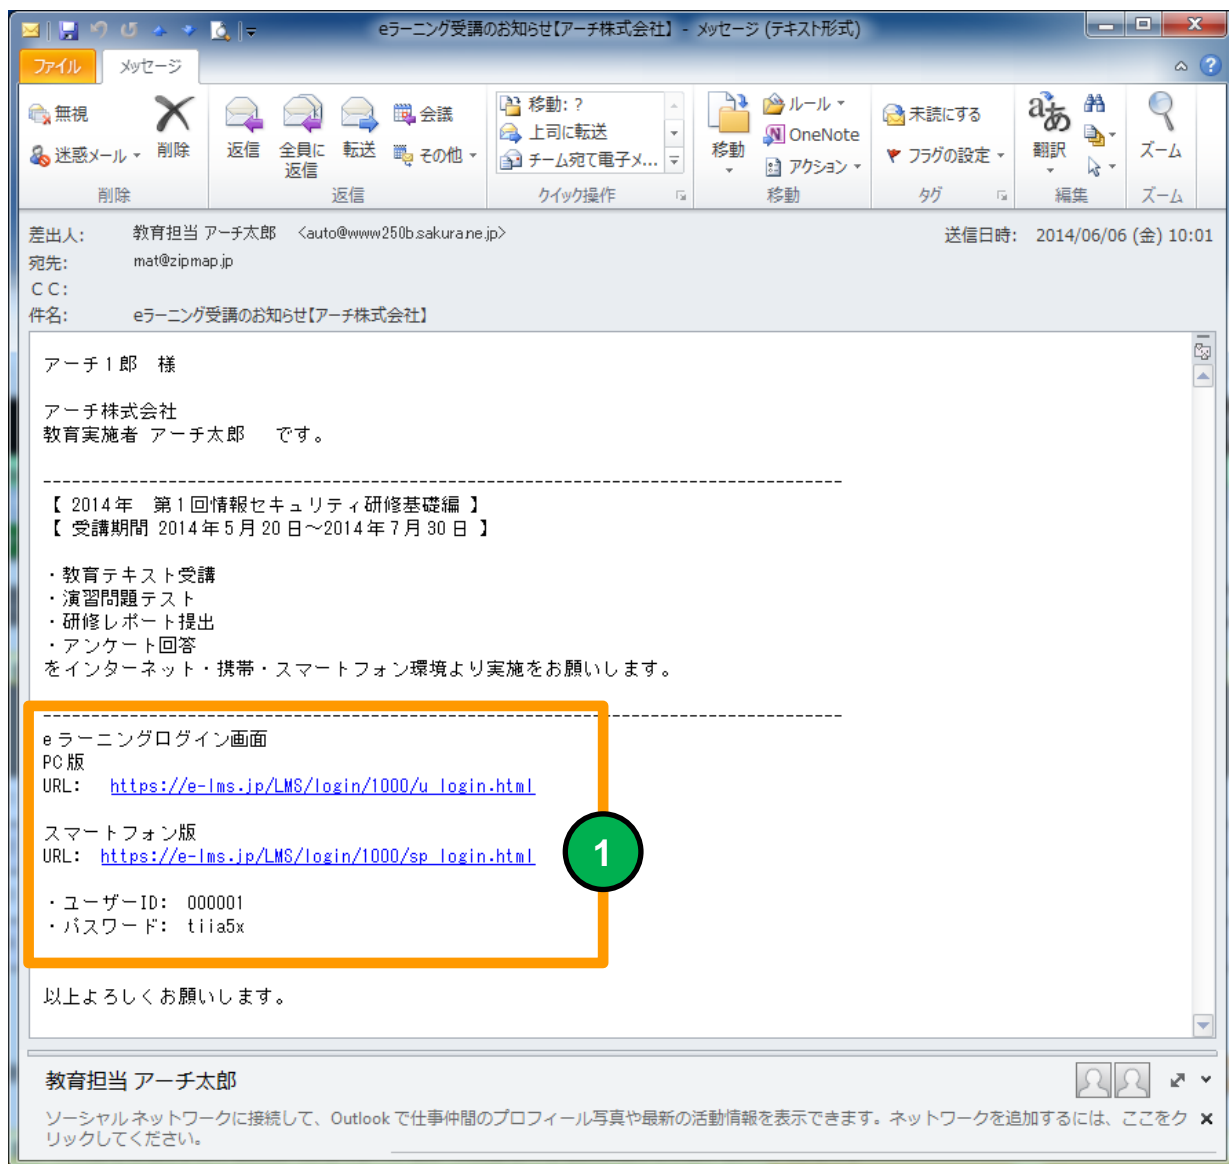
eラーニング受講のお知らせ【アーチ株式会社】 - メッセージ (テキスト形式)

ファイル　メッセージ

無視　迷惑メール　削除
削除
返信　全員に返信　転送　会議　その他
返信
移動: ?　上司に転送　チーム宛て電子メ...
クイック操作
移動　ルール　OneNote　アクション
移動
未読にする　フラグの設定
タグ
翻訳
編集
ズーム
ズーム

差出人:　教育担当 アーチ太郎 <auto@www250b.sakura.ne.jp>　送信日時: 2014/06/06 (金) 10:01
宛先:　mat@zipmap.jp
CC:
件名:　eラーニング受講のお知らせ【アーチ株式会社】

アーチ1郎　様

アーチ株式会社
教育実施者 アーチ太郎　です。

--------------------------------------------------------------------------------
【 2014年　第1回情報セキュリティ研修基礎編 】
【 受講期間 2014年5月20日～2014年7月30日 】

・教育テキスト受講
・演習問題テスト
・研修レポート提出
・アンケート回答
をインターネット・携帯・スマートフォン環境より実施をお願いします。

--------------------------------------------------------------------------------
eラーニングログイン画面
PC版
URL:　https://e-lms.jp/LMS/login/1000/u_login.html

スマートフォン版
URL:　https://e-lms.jp/LMS/login/1000/sp_login.html

・ユーザーID:　000001
・パスワード:　tiia5x

1

以上よろしくお願いします。

教育担当 アーチ太郎
ソーシャル ネットワークに接続して、Outlook で仕事仲間のプロフィール写真や最新の活動情報を表示できます。ネットワークを追加するには、ここをクリックしてください。